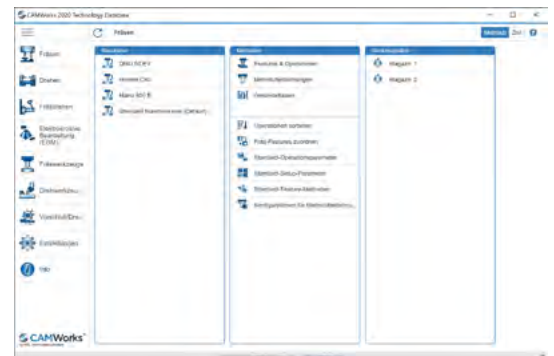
CAMWorks 2020 Technology Database

Fräsen

Metrisch Zoll

Fräsen

Drehen

Fräsdrehen

Elektroerosive Bearbeitung (EDM)

Fräswerkzeuge

Drehwerkzeu...

Vorschub/Dreh...

Einstellungen

Info

Maschinen

DMU 50 EV

Haas VF2

Mazak 5 B

Standard Fräsmaschine (Default)

Methoden

Features & Operationen

Bemerkungen

Gewindefräsen

Operationen sortieren

Feature Features zuordnen

Standard-Operationsparameter

Standard-Setup-Parameter

Standard-Feature-Methoden

Konfigurationen für Stellmethode...

Werkzeugmagazin

Magazin 1

Magazin 2

CAMWorks